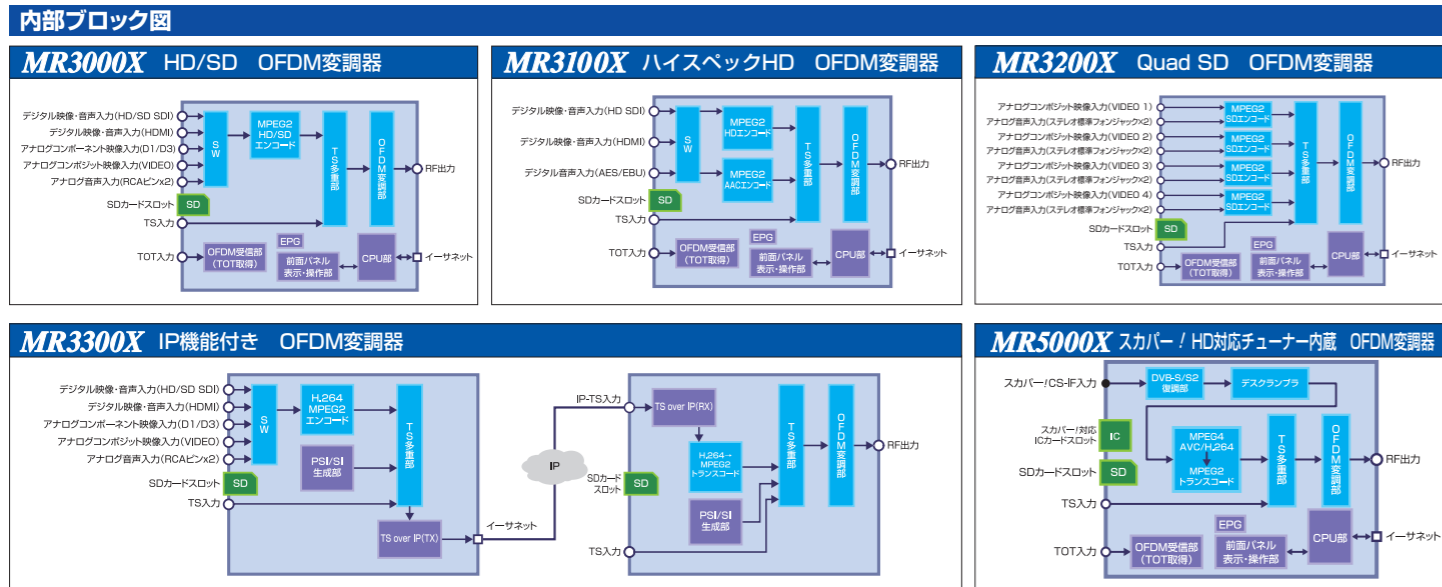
内部ブロック図

MR3000X HD/SD OFDM変調器

デジタル映像・音声入力(HD/SD SDI)
デジタル映像・音声入力(HDMI)
アナログコンポーネント映像入力(D1/D3)
アナログコンポジット映像入力(VIDEO)
アナログ音声入力(RCAピンx2)
SW
MPEG2 HD/SD エンコード
TS多重部
OFDM変調部
RF出力
SDカードスロット
SD
TS入力
TOT入力
OFDM受信部 (TOT取得)
EPG
前面パネル 表示・操作部
CPU部
イーサネット

MR3100X ハイスペックHD OFDM変調器

デジタル映像・音声入力(HD SDI)
デジタル映像・音声入力(HDMI)
デジタル音声入力(AES/EBU)
SW
MPEG2 HDエンコード
MPEG2 AACエンコード
TS多重部
OFDM変調部
RF出力
SDカードスロット
SD
TS入力
TOT入力
OFDM受信部 (TOT取得)
EPG
前面パネル 表示・操作部
CPU部
イーサネット

MR3200X Quad SD OFDM変調器

アナログコンポジット映像入力(VIDEO 1)
アナログ音声入力(ステレオ標準フォンジャックx2)
アナログコンポジット映像入力(VIDEO 2)
アナログ音声入力(ステレオ標準フォンジャックx2)
アナログコンポジット映像入力(VIDEO 3)
アナログ音声入力(ステレオ標準フォンジャックx2)
アナログコンポジット映像入力(VIDEO 4)
アナログ音声入力(ステレオ標準フォンジャックx2)
MPEG2 SDエンコード
MPEG2 SDエンコード
MPEG2 SDエンコード
MPEG2 SDエンコード
TS多重部
OFDM変調部
RF出力
SDカードスロット
SD
TS入力
TOT入力
OFDM受信部 (TOT取得)
EPG
前面パネル 表示・操作部
CPU部
イーサネット

MR3300X IP機能付き OFDM変調器

デジタル映像・音声入力(HD/SD SDI)
デジタル映像・音声入力(HDMI)
アナログコンポーネント映像入力(D1/D3)
アナログコンポジット映像入力(VIDEO)
アナログ音声入力(RCAピンx2)
SW
H.264 MPEG2 エンコード
PSI/SI 生成部
TS多重部
SDカードスロット
SD
TS入力
TS over IP(TX)
イーサネット
IP
IP-TS入力
TS over IP(RX)
H.264→MPEG2 トランスコード
PSI/SI 生成部
SDカード スロット
SD
TS多重部
OFDM変調部
RF出力
TS入力

MR5000X スカパー！HD対応チューナー内蔵 OFDM変調器

スカパー！CS-IF入力
DVB-S/S2 復調部
デスクランブラ
スカパー！対応 ICカードスロット
IC
MPEG4 AVC/H.264
MPEG2 トランスコード
TS多重部
OFDM変調部
RF出力
SDカードスロット
SD
TS入力
TOT入力
OFDM受信部 (TOT取得)
EPG
前面パネル 表示・操作部
CPU部
イーサネット